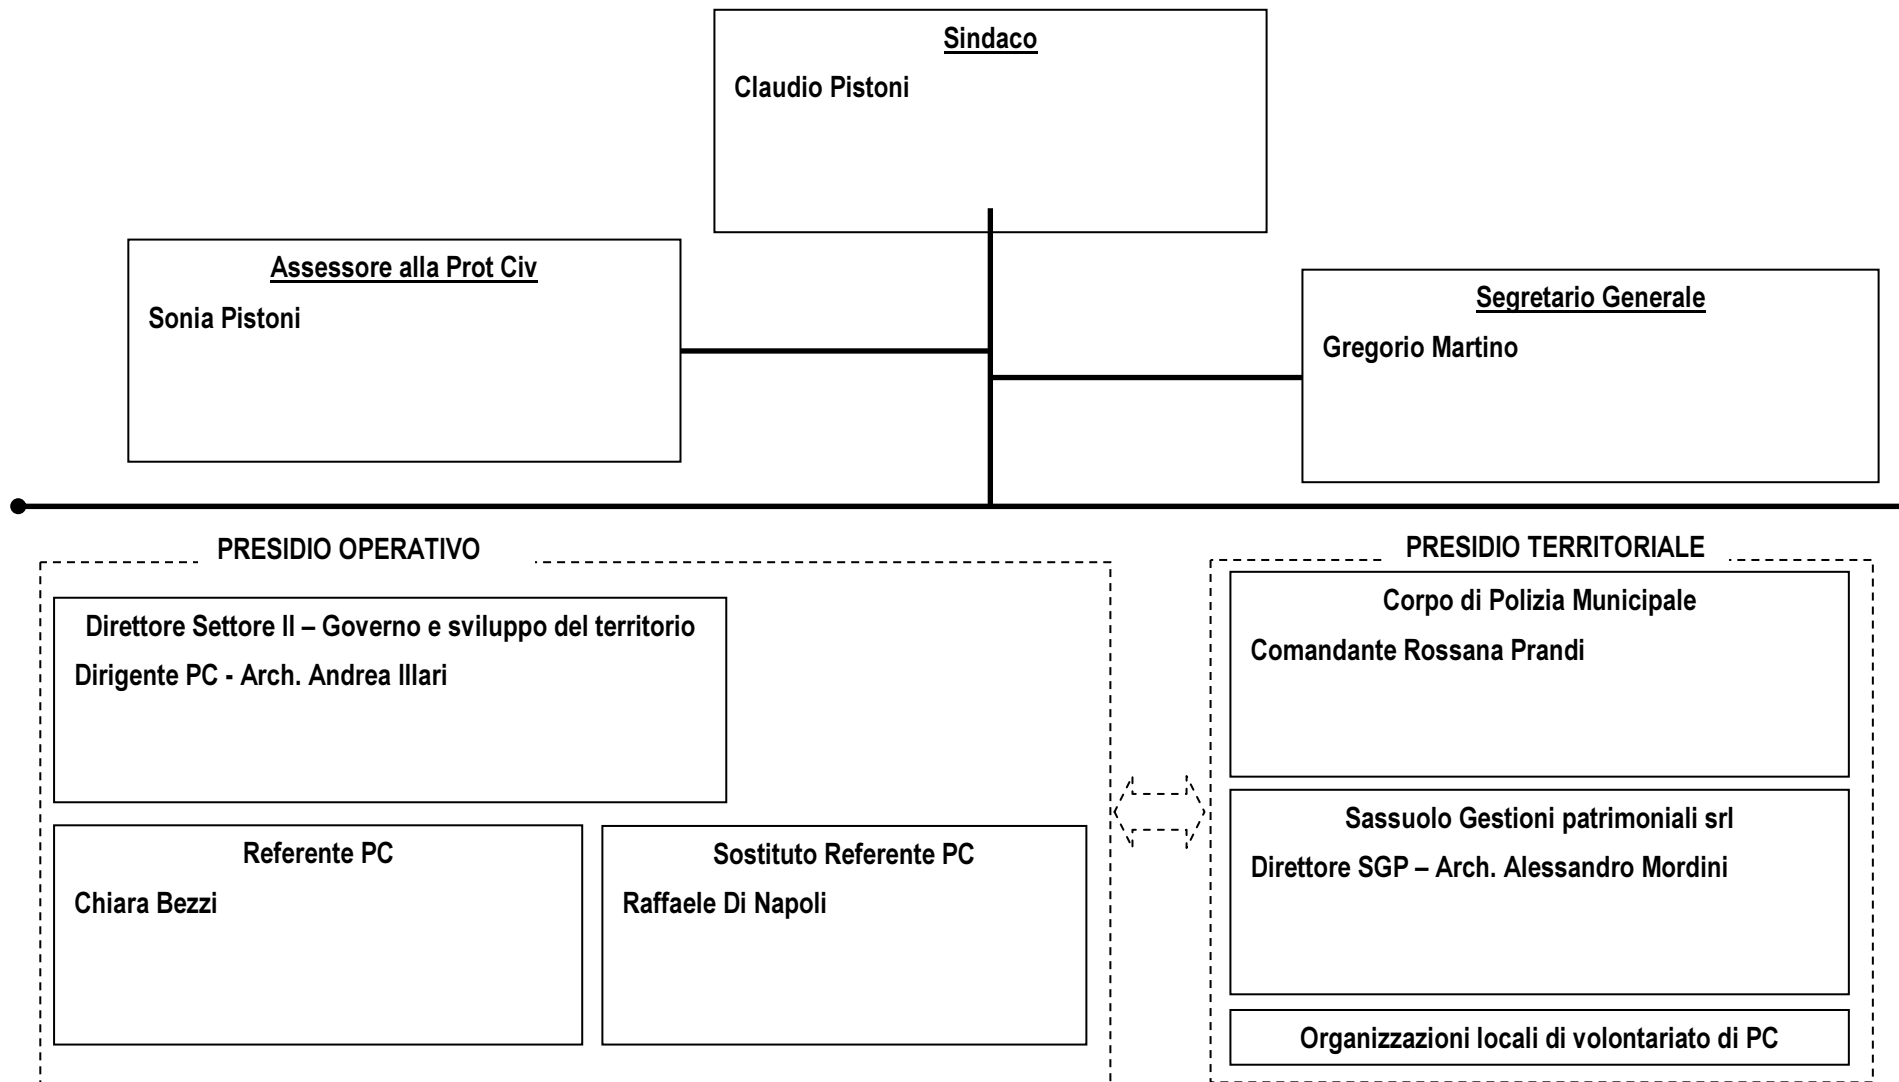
Sindaco
Claudio Pistoni

Assessore alla Prot Civ
Sonia Pistoni

Segretario Generale
Gregorio Martino

PRESIDIO OPERATIVO

Direttore Settore II – Governo e sviluppo del territorio
Dirigente PC - Arch. Andrea Illari

Referente PC
Chiara Bezzi

Sostituto Referente PC
Raffaele Di Napoli

PRESIDIO TERRITORIALE

Corpo di Polizia Municipale
Comandante Rossana Prandi

Sassuolo Gestioni patrimoniali srl
Direttore SGP – Arch. Alessandro Mordini

Organizzazioni locali di volontariato di PC